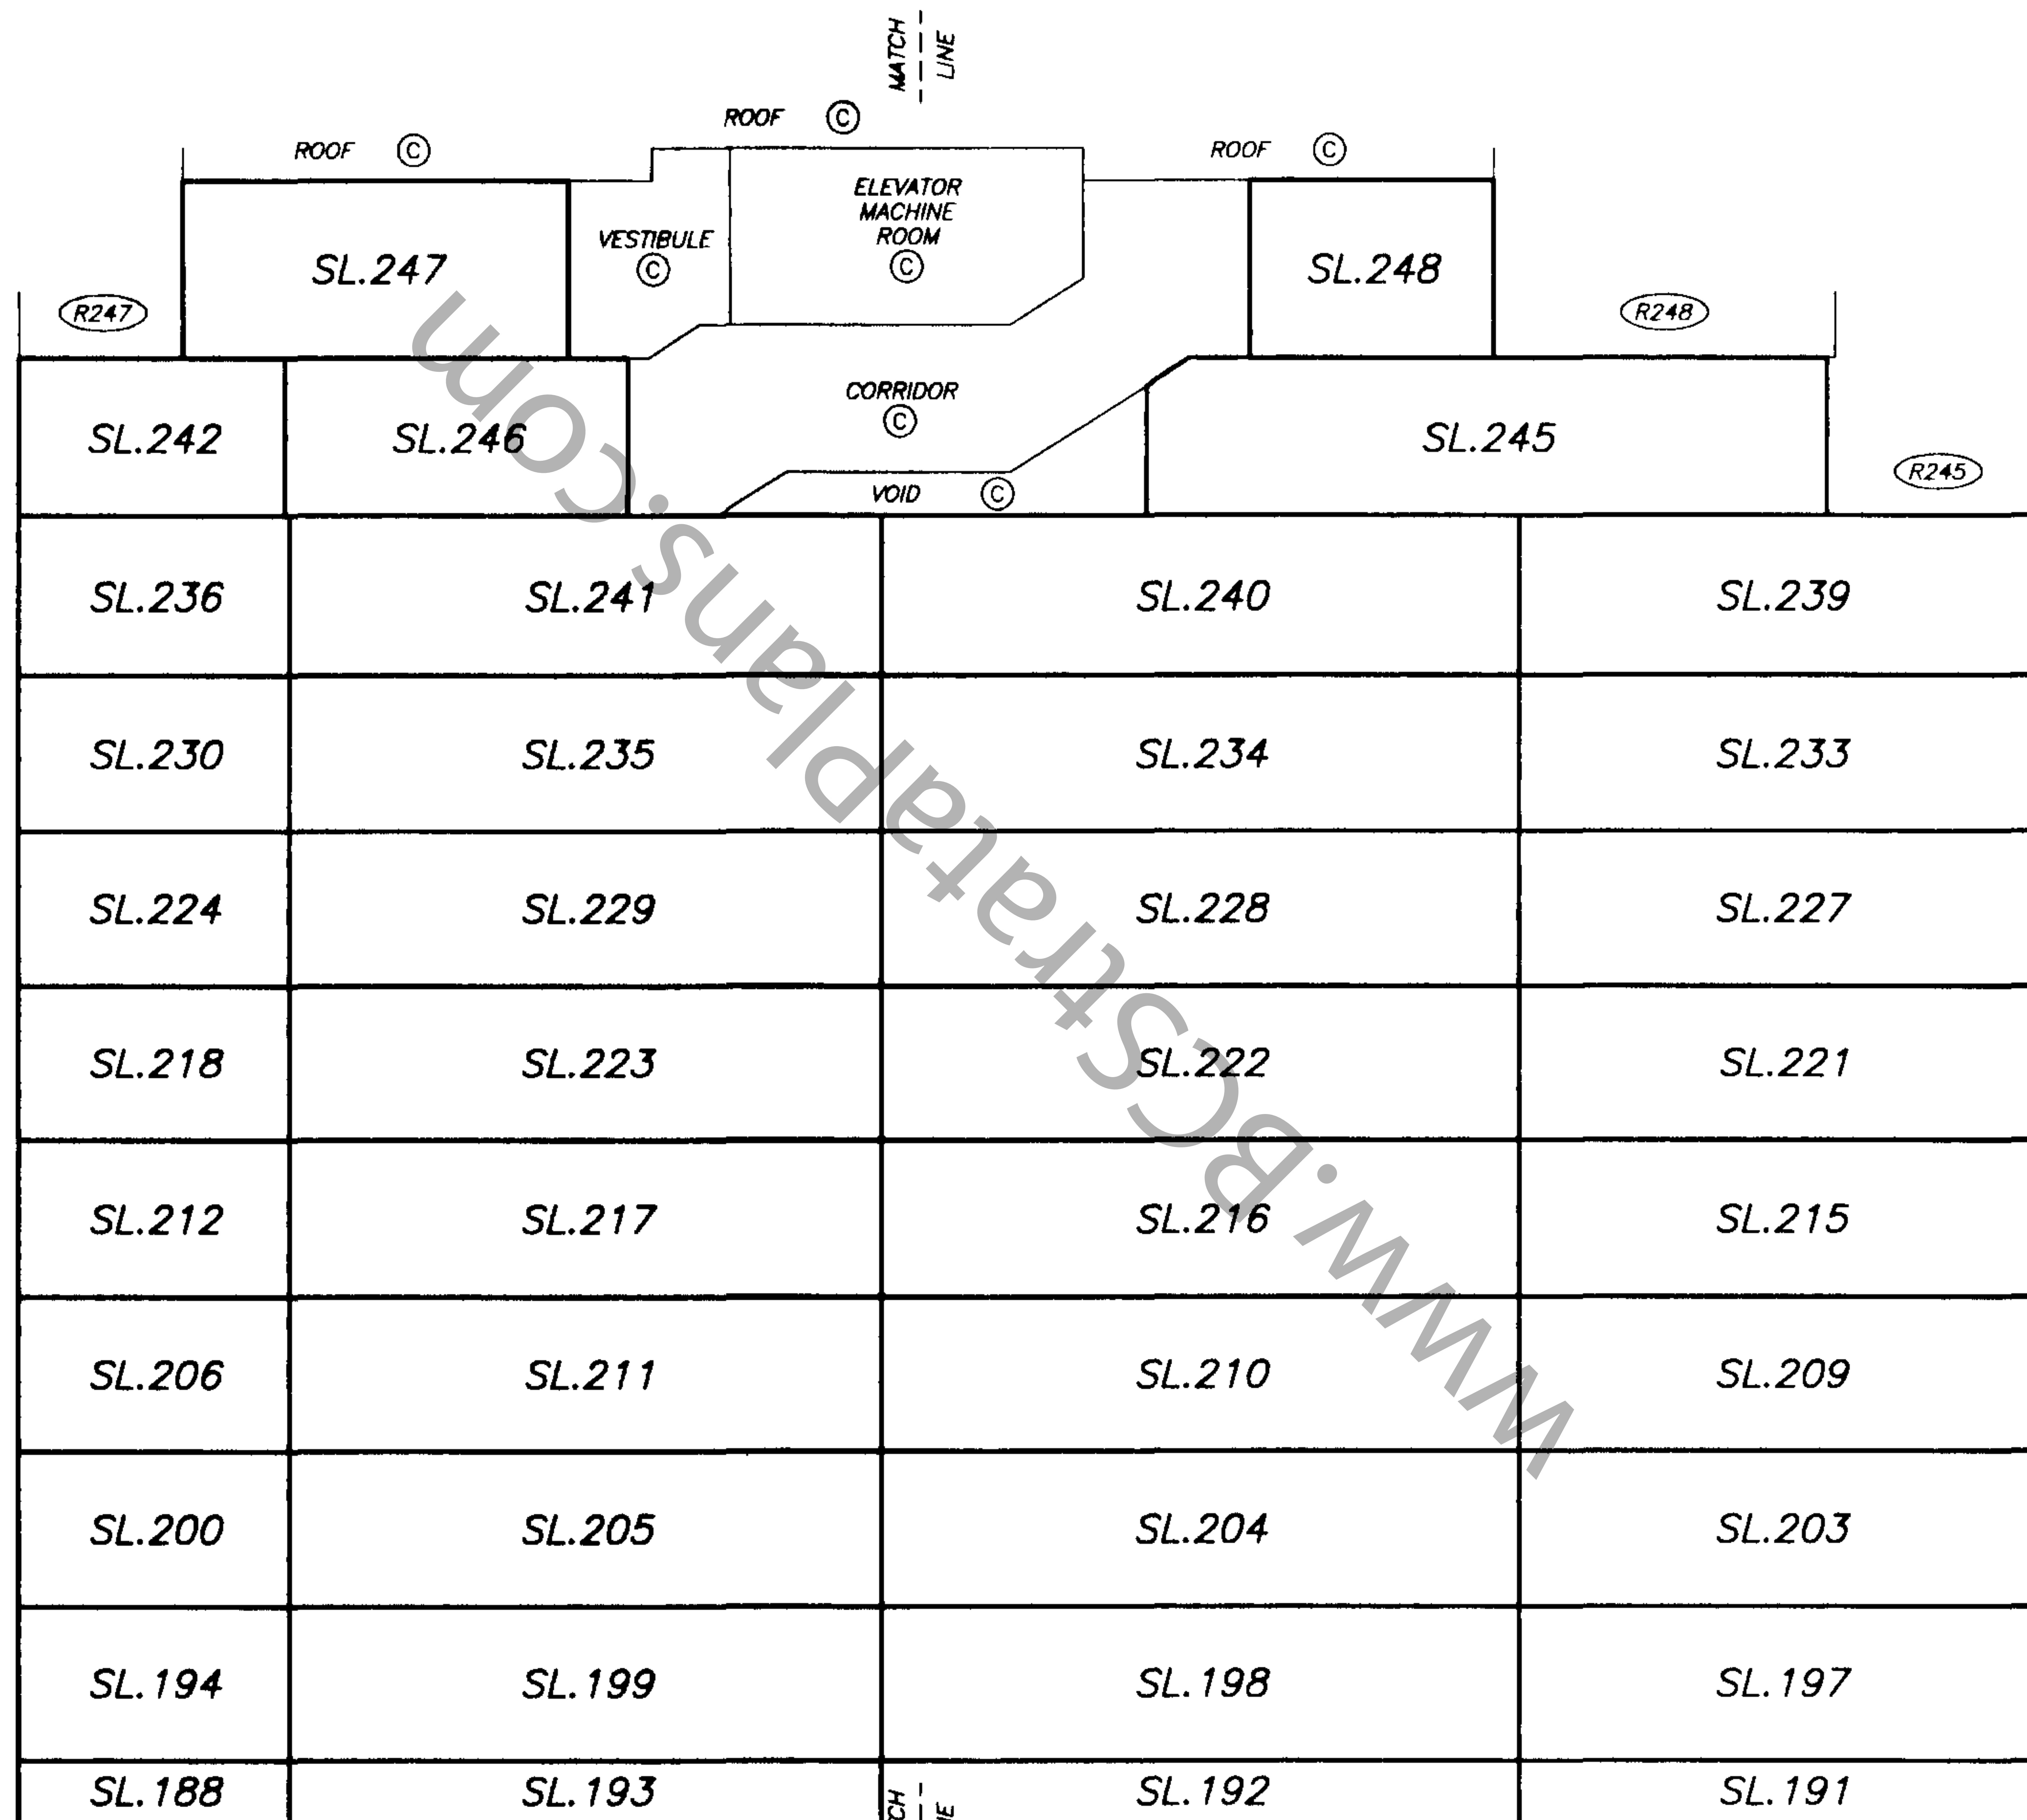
MATCH LINE

ROOF Ⓒ

ROOF Ⓒ

ROOF Ⓒ

ELEVATOR MACHINE ROOM Ⓒ

VESTIBULE Ⓒ

SL.247

SL.248

R247

R248

CORRIDOR Ⓒ

SL.242

SL.246

SL.245

VOID Ⓒ

R245

| SL.236 | SL.241 | SL.240 | SL.239 |
|---|---|---|---|
| SL.230 | SL.235 | SL.234 | SL.233 |
| SL.224 | SL.229 | SL.228 | SL.227 |
| SL.218 | SL.223 | SL.222 | SL.221 |
| SL.212 | SL.217 | SL.216 | SL.215 |
| SL.206 | SL.211 | SL.210 | SL.209 |
| SL.200 | SL.205 | SL.204 | SL.203 |
| SL.194 | SL.199 | SL.198 | SL.197 |
| SL.188 | SL.193 | SL.192 | SL.191 |

CH LINE

www.BCStrataplans.com